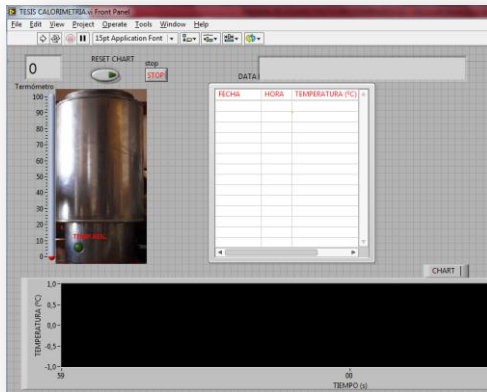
TESIS CALORIMETRIA.vi Front Panel

File Edit View Project Operate Tools Window Help

15pt Application Font

0

RESET CHART

stop

STOP

DATA

Termómetro

100

90

80

70

60

50

40

30

20

10

0

TEMP. AGU.

| FECHA | HORA | TEMPERATURA (ºC) |
|---|---|---|
| | | |

CHART

1,0

0,5

0,0

-0,5

-1,0

TEMPERATURA (ºC)

59

00

TIEMPO (s)